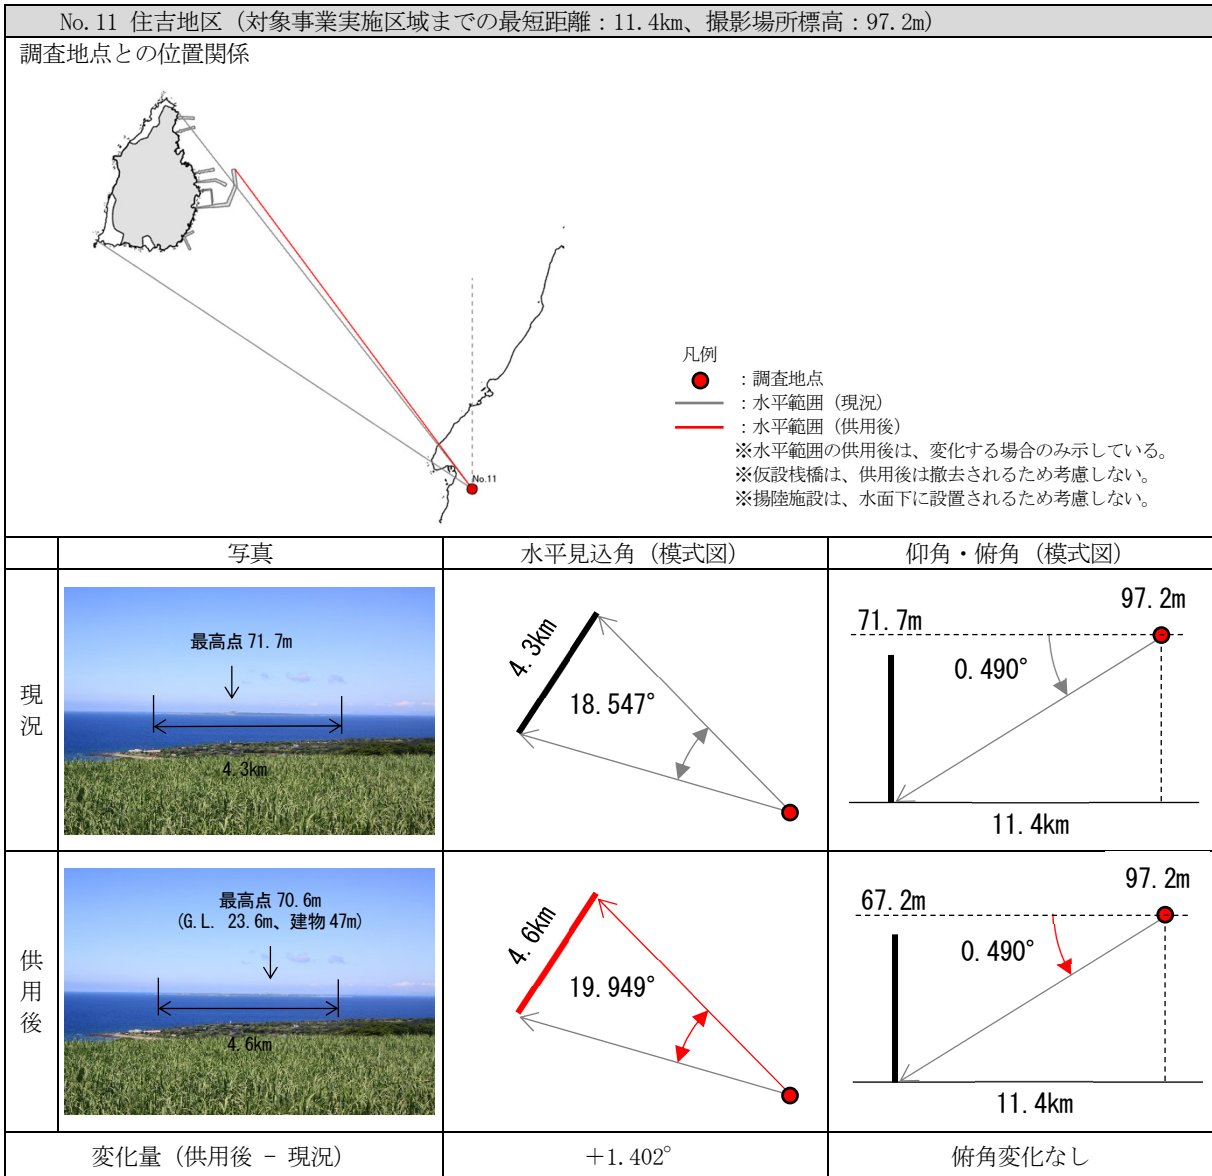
No. 11 住吉地区（対象事業実施区域までの最短距離：11. 4km、撮影場所標高：97. 2m）

調査地点との位置関係

No.11

凡例
：調査地点
：水平範囲（現況）
：水平範囲（供用後）
※水平範囲の供用後は、変化する場合のみ示している。
※仮設桟橋は、供用後は撤去されるため考慮しない。
※揚陸施設は、水面下に設置されるため考慮しない。

| | 写真 | 水平見込角（模式図） | 仰角・俯角（模式図） |
|---|---|---|---|
| 現況 | 最高点 71. 7m ↓ 4. 3km | 4. 3km 18. 547° | 97. 2m 71. 7m 0. 490° 11. 4km |
| 供用後 | 最高点 70. 6m (G. L. 23. 6m、建物 47m) ↓ 4. 6km | 4. 6km 19. 949° | 97. 2m 67. 2m 0. 490° 11. 4km |
| 変化量（供用後 － 現況） | | ＋1. 402° | 俯角変化なし |